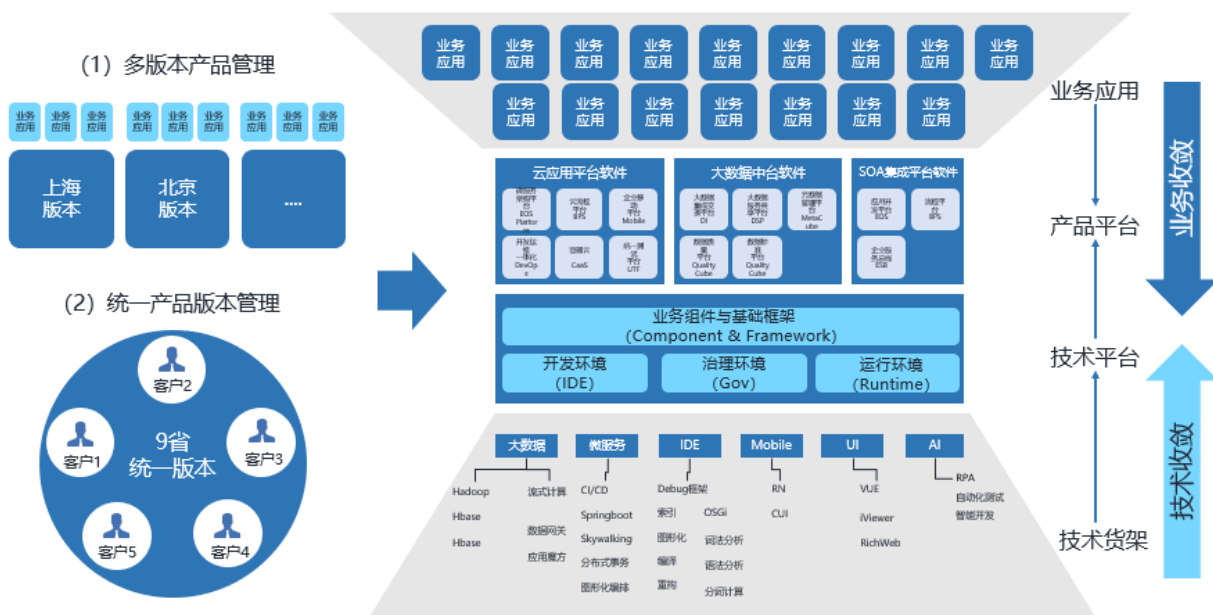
(1) 多版本产品管理

业务应用 业务应用 业务应用 业务应用 业务应用 业务应用 业务应用 业务应用 业务应用

上海版本
北京版本
....

(2) 统一产品版本管理

客户2
客户1
9省统一版本
客户3
客户5
客户4

业务应用 业务应用 业务应用 业务应用 业务应用 业务应用 业务应用 业务应用 业务应用
业务应用 业务应用 业务应用 业务应用 业务应用 业务应用 业务应用

云应用平台软件
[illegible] BOS Platform
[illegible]
企业移动平台 Mobile
开发运维一体化 DevOps
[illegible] CaaS
统一测试平台 UTF

大数据中台软件
大数据集成平台 DI
大数据服务共享平台 DSP
元数据管理平台 MetaCube
数据质量平台 Quality Cube
数据质量平台 Quality Cube

SOA集成平台软件
应用开发平台 BOS
流程平台 BPS
企业服务总线 ESB

业务组件与基础框架
(Component & Framework)
开发环境
(IDE)
治理环境
(Gov)
运行环境
(Runtime)

大数据
Hadoop
Hbase
Hbase
流式计算
数据网关
应用魔方

微服务
CI/CD
Springboot
Skywalking
分布式事务
图形化编排

IDE
Debug框架
索引
OSGi
图形化
词法分析
编译
语法分析
重构
分词计算

Mobile
RN
CUI

UI
VUE
iViewer
RichWeb

AI
RPA
自动化测试
智能开发

业务应用
产品平台
技术平台
技术货架
业务收敛
技术收敛